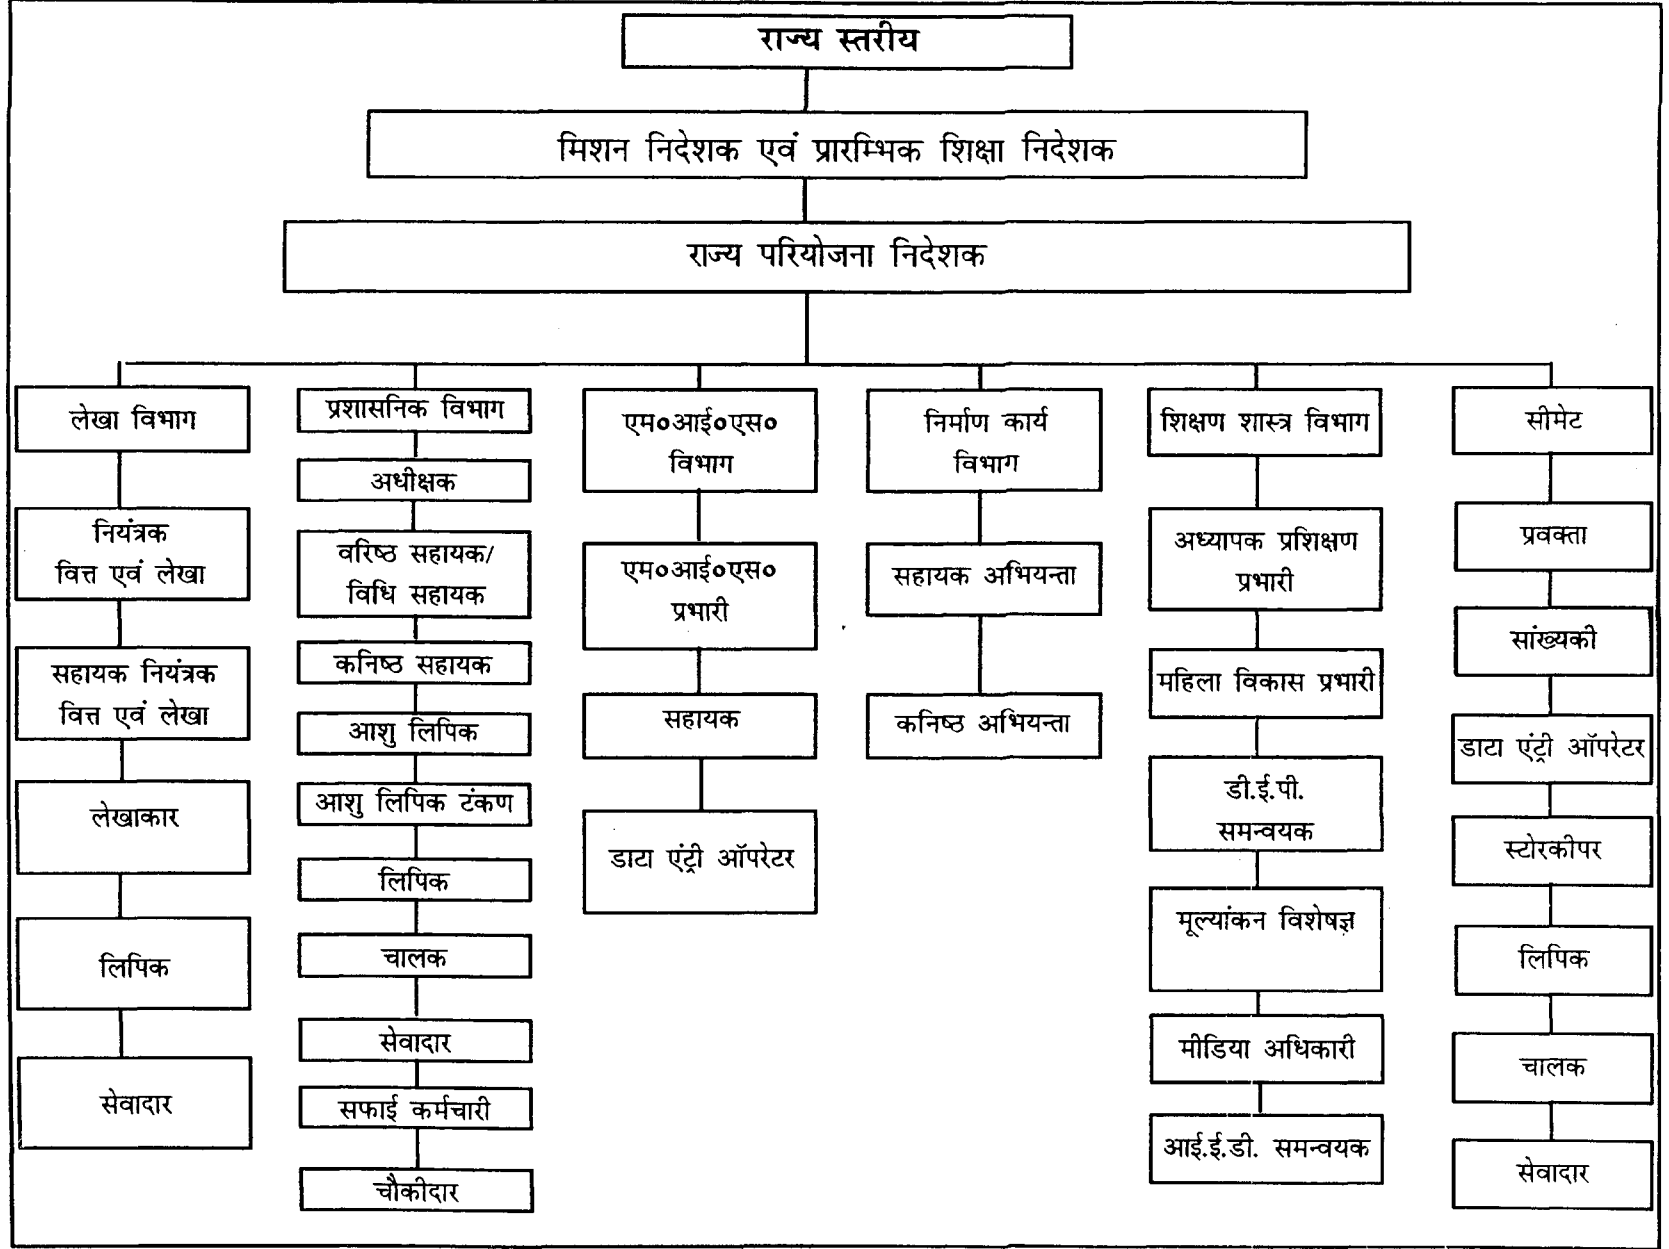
राज्य स्तरीय

मिशन निदेशक एवं प्रारम्भिक शिक्षा निदेशक

राज्य परियोजना निदेशक

लेखा विभाग

नियंत्रक वित्त एवं लेखा

सहायक नियंत्रक वित्त एवं लेखा

लेखाकार

लिपिक

सेवादार

प्रशासनिक विभाग

अधीक्षक

वरिष्ठ सहायक/ विधि सहायक

कनिष्ठ सहायक

आशु लिपिक

आशु लिपिक टंकण

लिपिक

चालक

सेवादार

सफाई कर्मचारी

चौकीदार

एम०आई०एस० विभाग

एम०आई०एस० प्रभारी

सहायक

डाटा एंट्री ऑपरेटर

निर्माण कार्य विभाग

सहायक अभियन्ता

कनिष्ठ अभियन्ता

शिक्षण शास्त्र विभाग

अध्यापक प्रशिक्षण प्रभारी

महिला विकास प्रभारी

डी.ई.पी. समन्वयक

मूल्यांकन विशेषज्ञ

मीडिया अधिकारी

आई.ई.डी. समन्वयक

सीमेट

प्रवक्ता

सांख्यकी

डाटा एंट्री ऑपरेटर

स्टोरकीपर

लिपिक

चालक

सेवादार